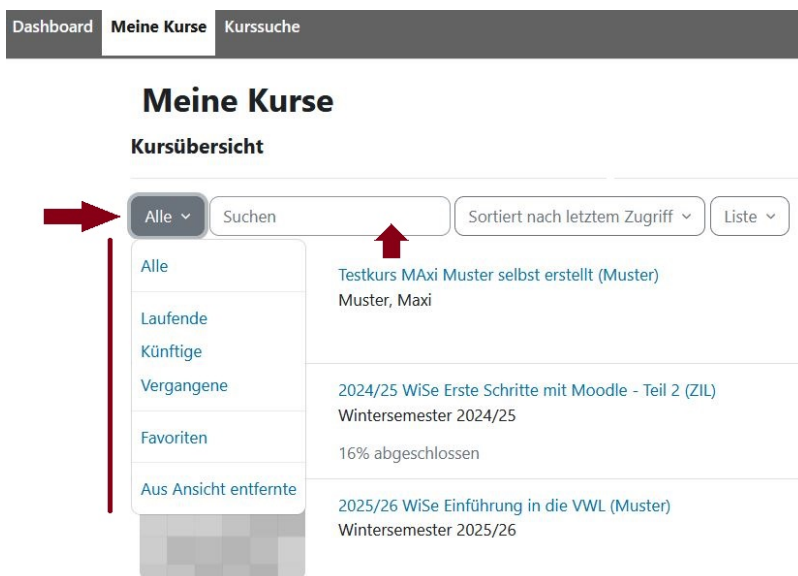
Dashboard Meine Kurse Kurssuche

Meine Kurse

Kursübersicht

Alle

Suchen

Sortiert nach letztem Zugriff

Liste

Alle

Laufende

Künftige

Vergangene

Favoriten

Aus Ansicht entfernte

Testkurs MAxi Muster selbst erstellt (Muster)
Muster, Maxi

2024/25 WiSe Erste Schritte mit Moodle - Teil 2 (ZIL)
Wintersemester 2024/25

16% abgeschlossen

2025/26 WiSe Einführung in die VWL (Muster)
Wintersemester 2025/26